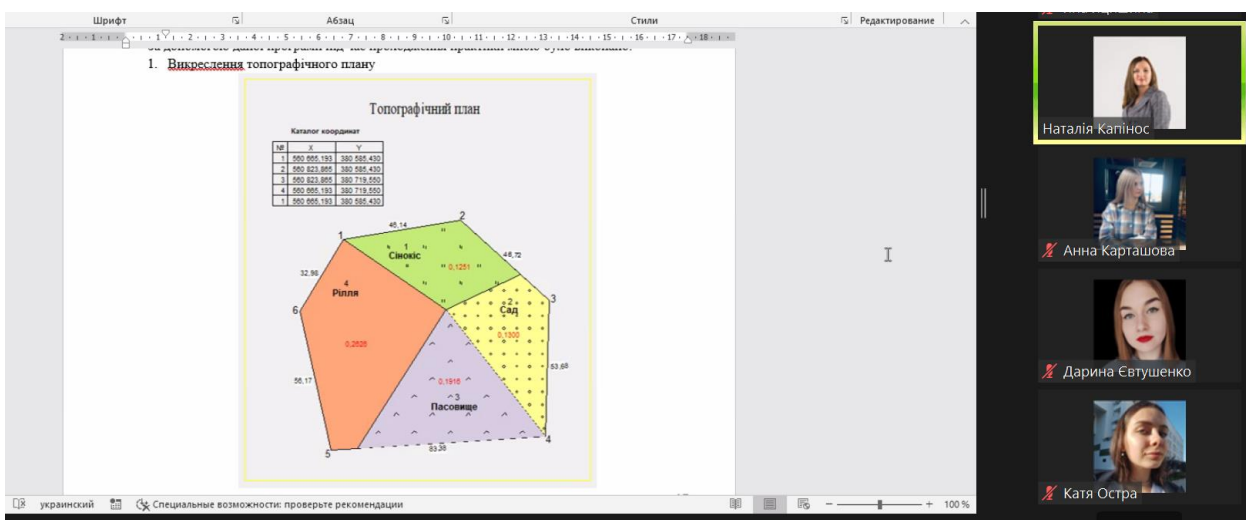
Шрифт Абзац Стили Редактирование

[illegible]

1. Викреслення топографічного плану

Топографічний план

Каталог координат

| № | X | Y |
|---|---|---|
| 1 | 560 665,193 | 380 585,430 |
| 2 | 560 823,865 | 380 585,430 |
| 3 | 560 823,865 | 380 719,550 |
| 4 | 560 665,193 | 380 719,550 |
| 1 | 560 665,193 | 380 585,430 |

1 46,14 2 46,72 3 53,68 4 83,38 5 56,17 6 32,98

1 Сінокіс 0,1251

4 Рілля 0,2525

2 Сад 0,1300

0,1916 3 Пасовище

Наталія Капінос

Анна Карташова

Дарина Євтушенко

Катя Остра

украинский Специальные возможности: проверьте рекомендации 100 %